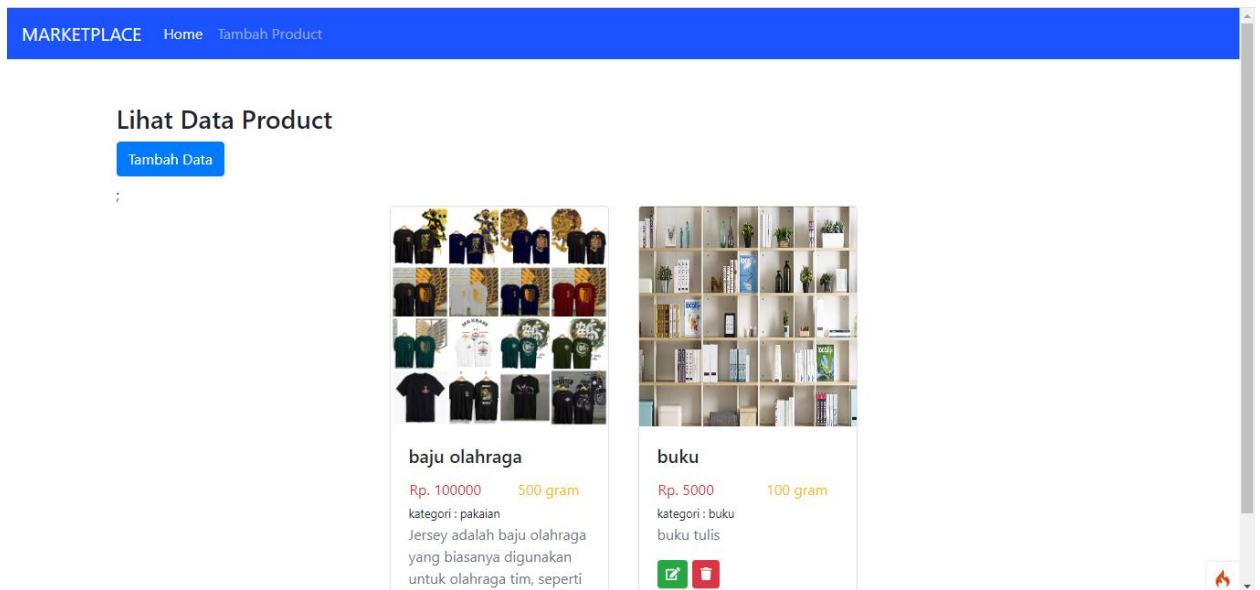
MARKETPLACE Home Tambah Product

Lihat Data Product

Tambah Data

;

baju olahraga

Rp. 100000 500 gram

kategori : pakaian

Jersey adalah baju olahraga yang biasanya digunakan untuk olahraga tim, seperti

buku

Rp. 5000 100 gram

kategori : buku

buku tulis